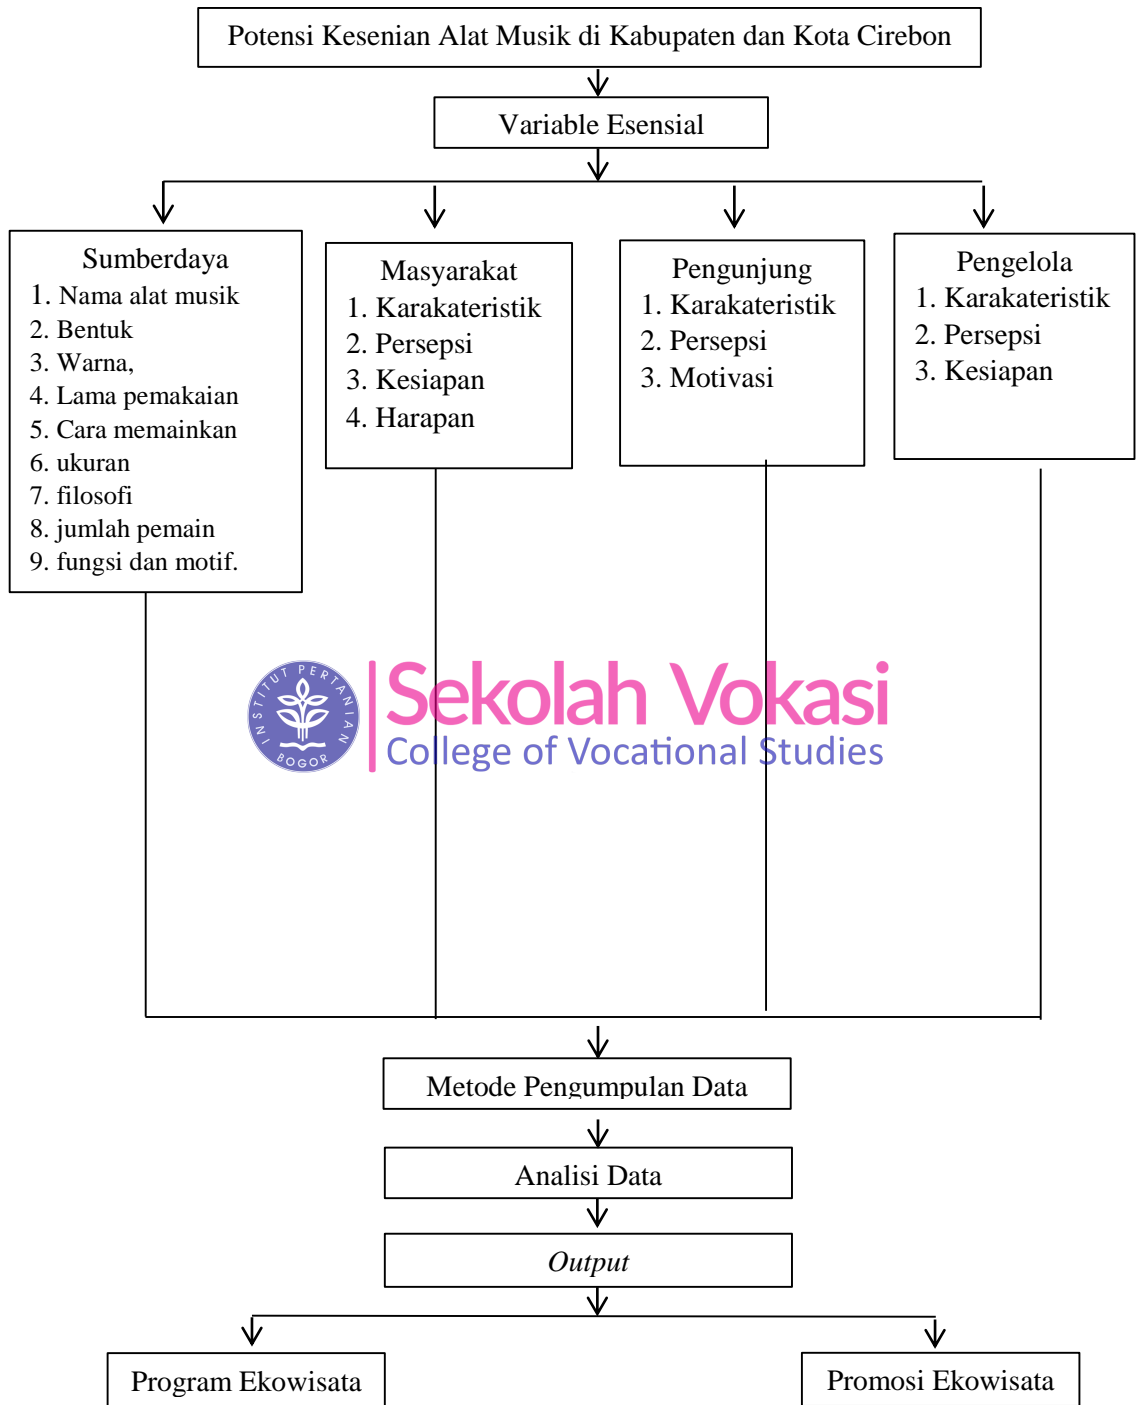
Potensi Kesenian Alat Musik di Kabupaten dan Kota Cirebon

Variable Esensial

Sumberdaya
1. Nama alat musik
2. Bentuk
3. Warna,
4. Lama pemakaian
5. Cara memainkan
6. ukuran
7. filosofi
8. jumlah pemain
9. fungsi dan motif.

Masyarakat
1. Karakateristik
2. Persepsi
3. Kesiapan
4. Harapan

Pengunjung
1. Karakateristik
2. Persepsi
3. Motivasi

Pengelola
1. Karakateristik
2. Persepsi
3. Kesiapan

INSTITUT PERTANIAN BOGOR
Sekolah Vokasi
College of Vocational Studies

Metode Pengumpulan Data

Analisi Data

*Output*

Program Ekowisata

Promosi Ekowisata